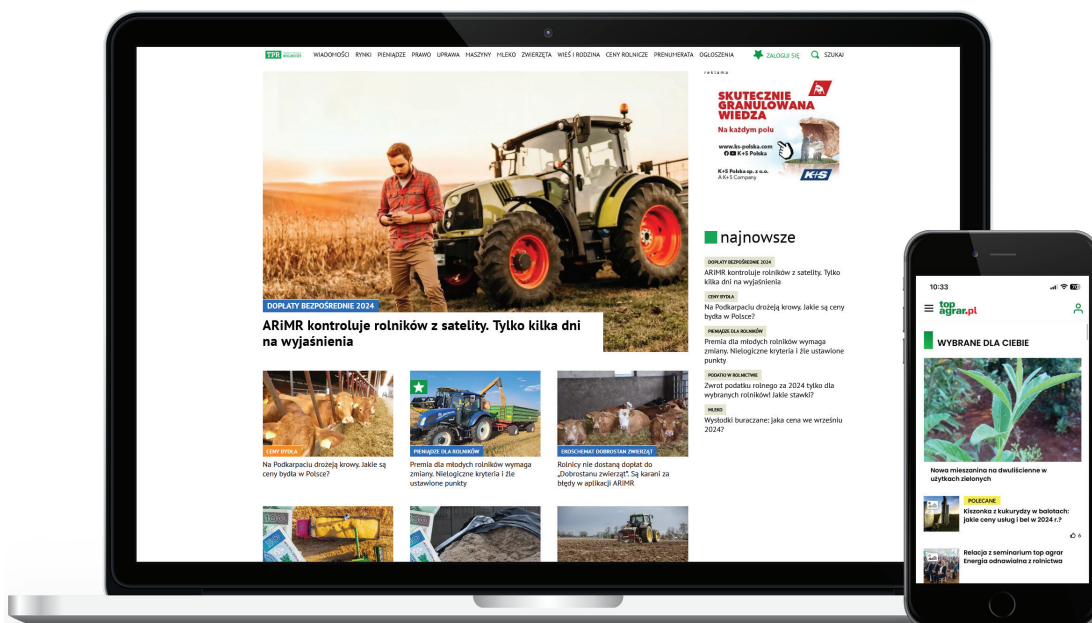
TPR WIADOMOŚCI RYNKI PIENIĄDZE PRAWO UPRAWA MASZYNY MLEKO ZWIERZĘTA WIEŚ I RODZINA CENY ROLNICZE PRENUMERATA OGŁOSZENIA ZALOGUJ SIĘ SZUKAJ

reklama

SKUTECZNIE GRANULOWANA WIEDZA
Na każdym polu
www.k-s-polska.com
K+S Polska
K+S Polska sp. z o.o.
A K+S Company

DOPŁATY BEZPOŚREDNIE 2024
ARiMR kontroluje rolników z satelity. Tylko kilka dni na wyjaśnienia

najnowsze

DOPŁATY BEZPOŚREDNIE 2024
ARiMR kontroluje rolników z satelity. Tylko kilka dni na wyjaśnienia

CENY BYDŁA
Na Podkarpaciu drożeją krowy. Jakie są ceny bydła w Polsce?

PIENIĄDZE DLA ROLNIKÓW
Premia dla młodych rolników wymaga zmiany. Nielogiczne kryteria i źle ustawione punkty

PODATKI W ROLNICTWIE
Zwrot podatku rolnego za 2024 tylko dla wybranych rolników! Jakie stawki?

MLEKO
Wysłodki buraczane: jaka cena we wrześniu 2024?

CENY BYDŁA
Na Podkarpaciu drożeją krowy. Jakie są ceny bydła w Polsce?

PIENIĄDZE DLA ROLNIKÓW
Premia dla młodych rolników wymaga zmiany. Nielogiczne kryteria i źle ustawione punkty

EKOSCHEMAT DOBROSTAN ZWIERZĄT
Rolnicy nie dostaną dopłat do „Dobrostanu zwierząt". Są karani za błędy w aplikacji ARiMR

10:33
top agrar.pl

WYBRANE DLA CIEBIE

Nowa mieszanina na dwuliścienne w użytkach zielonych

POLECANE
Kiszonka z kukurydzy w balotach: jakie ceny usług i bel w 2024 r.?

Relacja z seminarium top agrar Energia odnawialna z rolnictwa